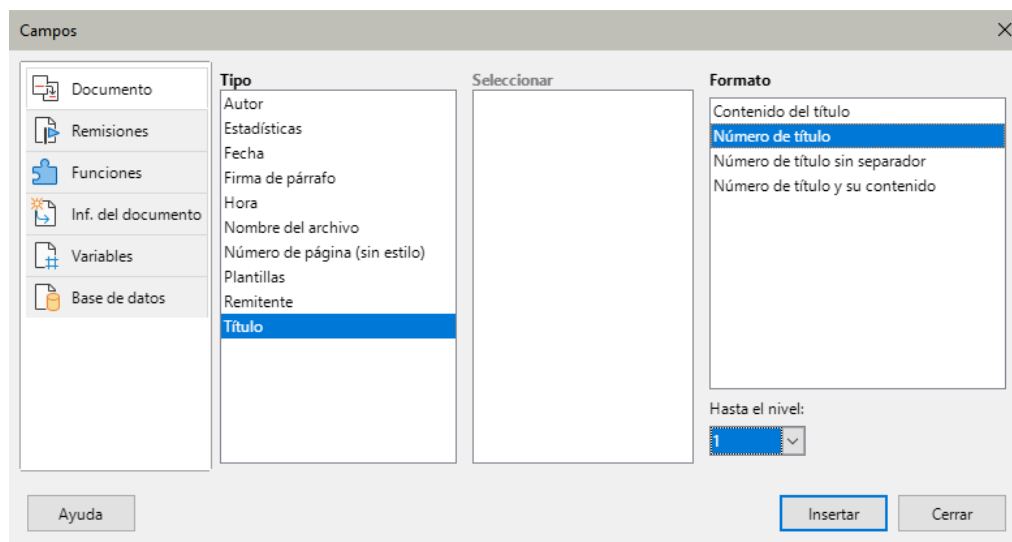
Campos

Documento
Remisiones
Funciones
Inf. del documento
Variables
Base de datos

Tipo
Autor
Estadísticas
Fecha
Firma de párrafo
Hora
Nombre del archivo
Número de página (sin estilo)
Plantillas
Remitente
Título

Seleccionar

Formato
Contenido del título
Número de título
Número de título sin separador
Número de título y su contenido

Hasta el nivel:
1

Ayuda
Insertar
Cerrar